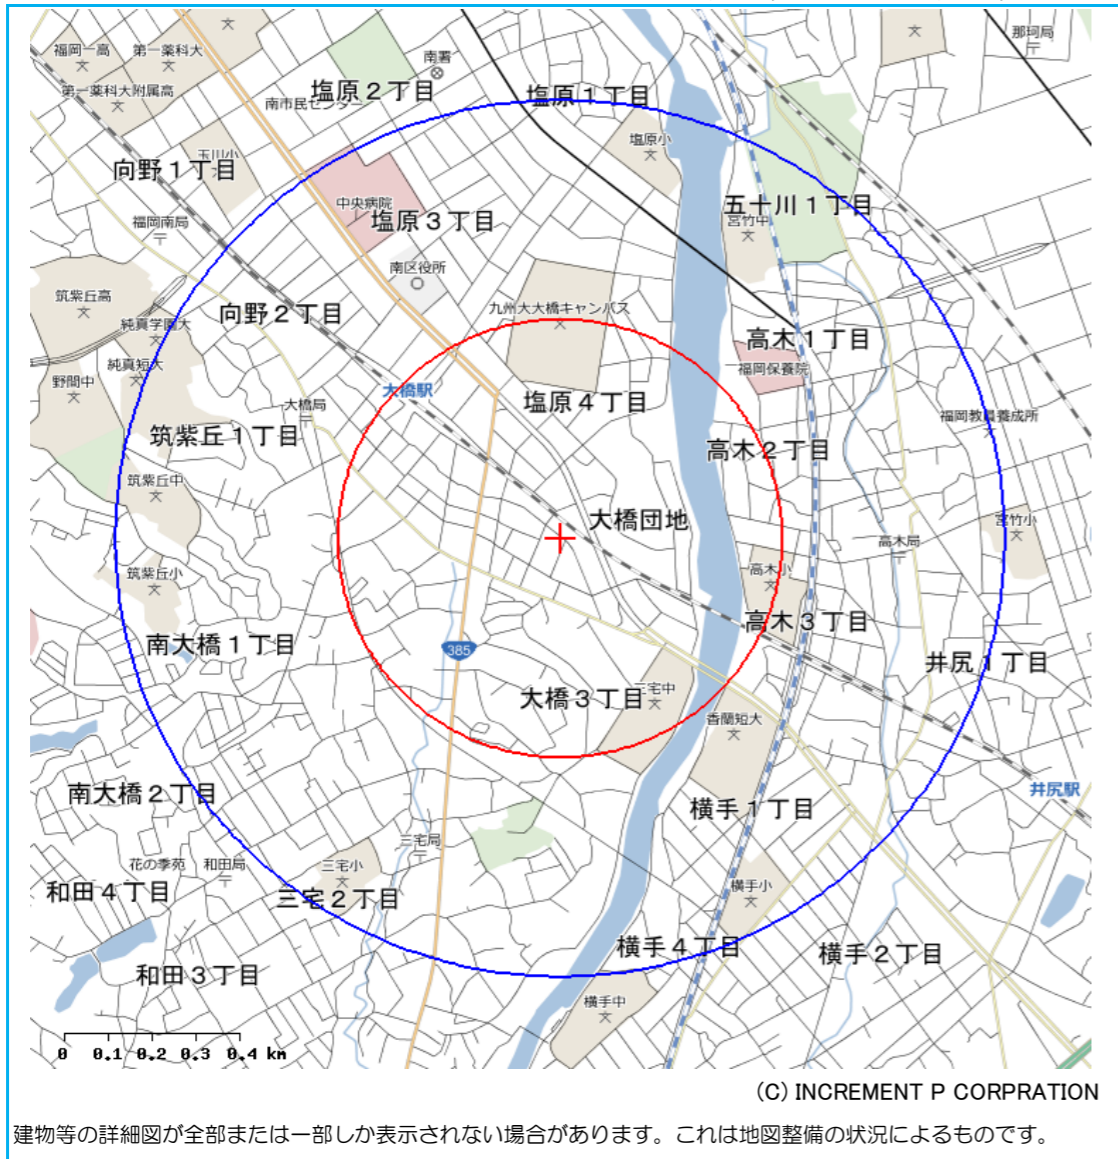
福岡一高
第一薬科大
第一薬科大附属高
南署
塩原２丁目
南市民センター
塩原１丁目
那珂局
向野１丁目
玉川小
塩原小
中央病院
塩原３丁目
五十川１丁目
宮竹中
福岡南局
南区役所
筑紫丘高
純真学園大
向野２丁目
九州大大橋キャンパス
高木１丁目
純真短大
福岡保養院
野間中
大橋駅
塩原４丁目
大橋局
福岡教員養成所
筑紫丘１丁目
高木２丁目
筑紫丘中
大橋団地
宮竹小
高木局
高木小
筑紫丘小
高木３丁目
南大橋１丁目
385
井尻１丁目
三宅中
大橋３丁目
香蘭短大
井尻駅
南大橋２丁目
横手１丁目
三宅局
花の季苑
和田局
三宅小
横手小
和田４丁目
三宅２丁目
横手４丁目
横手２丁目
和田３丁目
横手中
0 0.1 0.2 0.3 0.4 km
(C) INCREMENT P CORPRATION
建物等の詳細図が全部または一部しか表示されない場合があります。これは地図整備の状況によるものです。